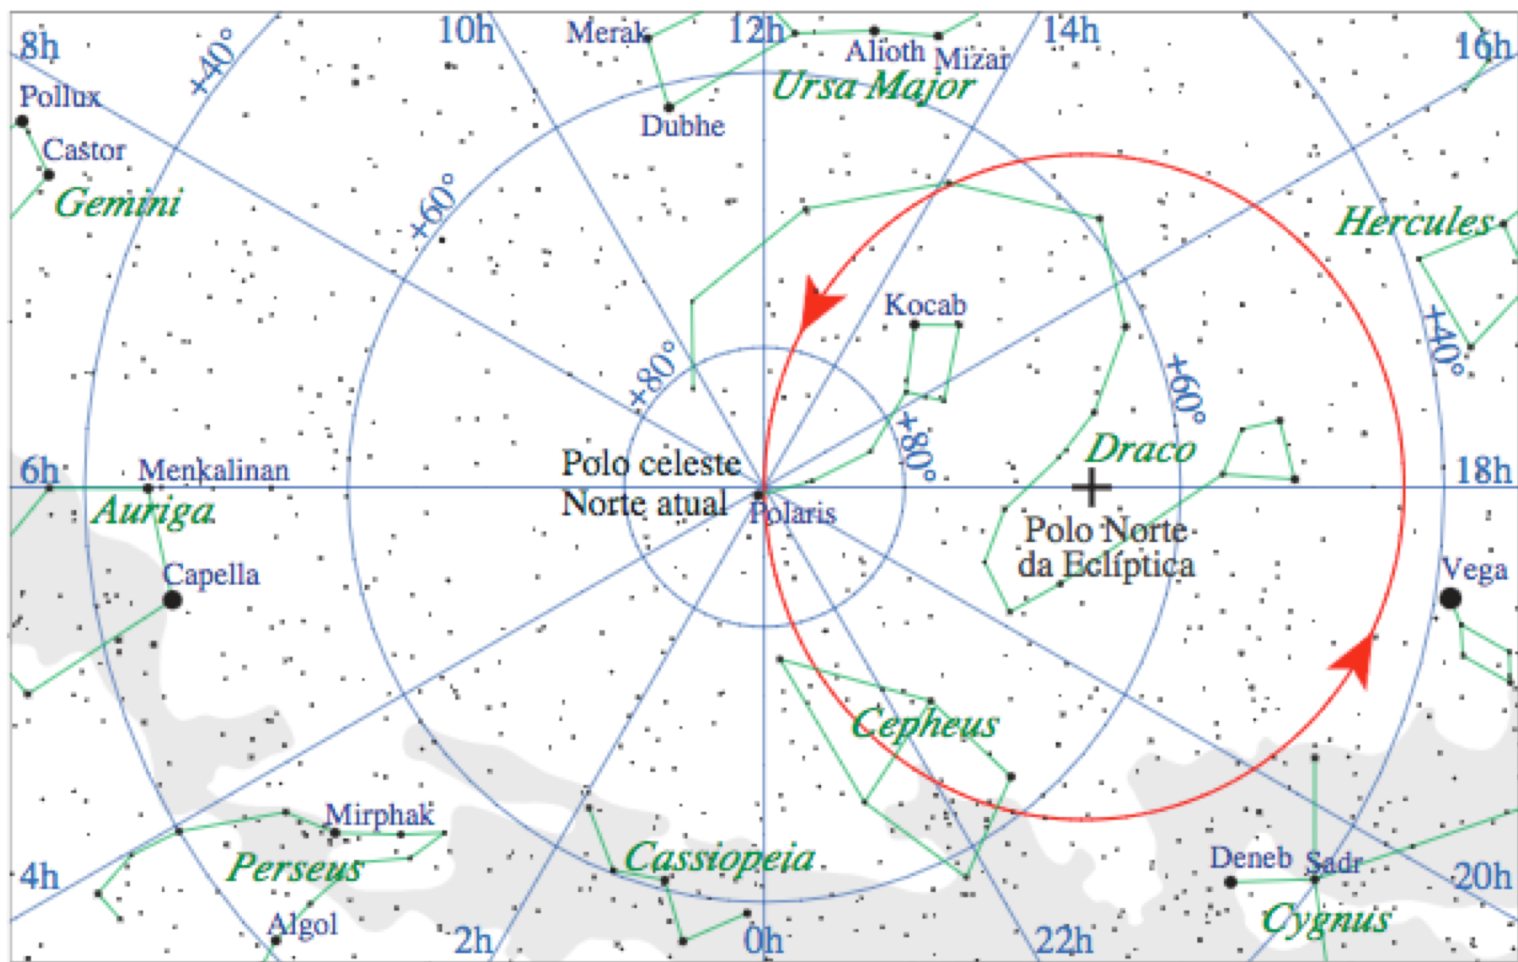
8h
10h
Merak
12h
Alioth
Mizar
14h
16h
+40°
Pollux
Castor
Gemini
Dubhe
Ursa Major
+60°
Hercules
Kocab
+80°
+80°
+60°
+40°
6h
Menkalinan
Auriga
Polo celeste
Norte atual
Polaris
Draco
Polo Norte
da Eclíptica
18h
Capella
Vega
Cepheus
Mirphak
Perseus
Cassiopeia
Deneb
Sadr
4h
20h
Algol
2h
0h
22h
Cygnus